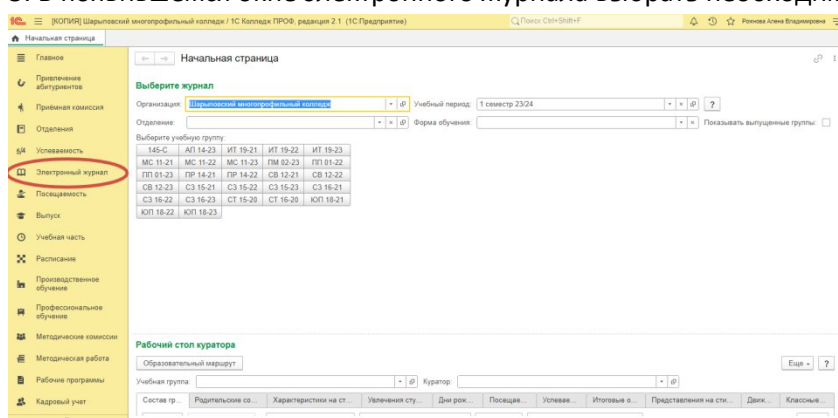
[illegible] в появившемся окне электронного журнала выбрать необходимую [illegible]

1С ≡ [КОПИЯ] Шарыповский многопрофильный колледж / 1С Колледж ПРОФ, редакция 2.1 (1С:Предприятие) Поиск Ctrl+Shift+F Ронкова Алена Владимировна

Начальная страница

Главное
Привлечение абитуриентов
Приёмная комиссия
Отделения
Успеваемость
Электронный журнал
Посещаемость
Выпуск
Учебная часть
Расписание
Производственное обучение
Профессиональное обучение
Методические комиссии
Методическая работа
Рабочие программы
Кадровый учет

← → Начальная страница

Выберите журнал

Организация: Шарыповский многопрофильный колледж Учебный период: 1 семестр 23/24 ?

Отделение: Форма обучения: Показывать выпущенные группы:

Выберите учебную группу:

| 145-С | АП 14-23 | ИТ 19-21 | ИТ 19-22 | ИТ 19-23 |
|---|---|---|---|---|
| МС 11-21 | МС 11-22 | МС 11-23 | ПМ 02-23 | ПП 01-22 |
| ПП 01-23 | ПР 14-21 | ПР 14-22 | СВ 12-21 | СВ 12-22 |
| СВ 12-23 | СЗ 15-21 | СЗ 15-22 | СЗ 15-23 | СЗ 16-21 |
| СЗ 16-22 | СЗ 16-23 | СТ 15-20 | СТ 16-20 | ЮП 18-21 |
| ЮП 18-22 | ЮП 18-23 | | | |

Рабочий стол куратора

Образовательный маршрут

Еще ?

Учебная группа: Куратор:

Состав гр... Родительские со... Характеристики на ст... Увлечения сту... Дни рож... Посещае... Успевае... Итоговые о... Представления на сти... Движ... Классные...